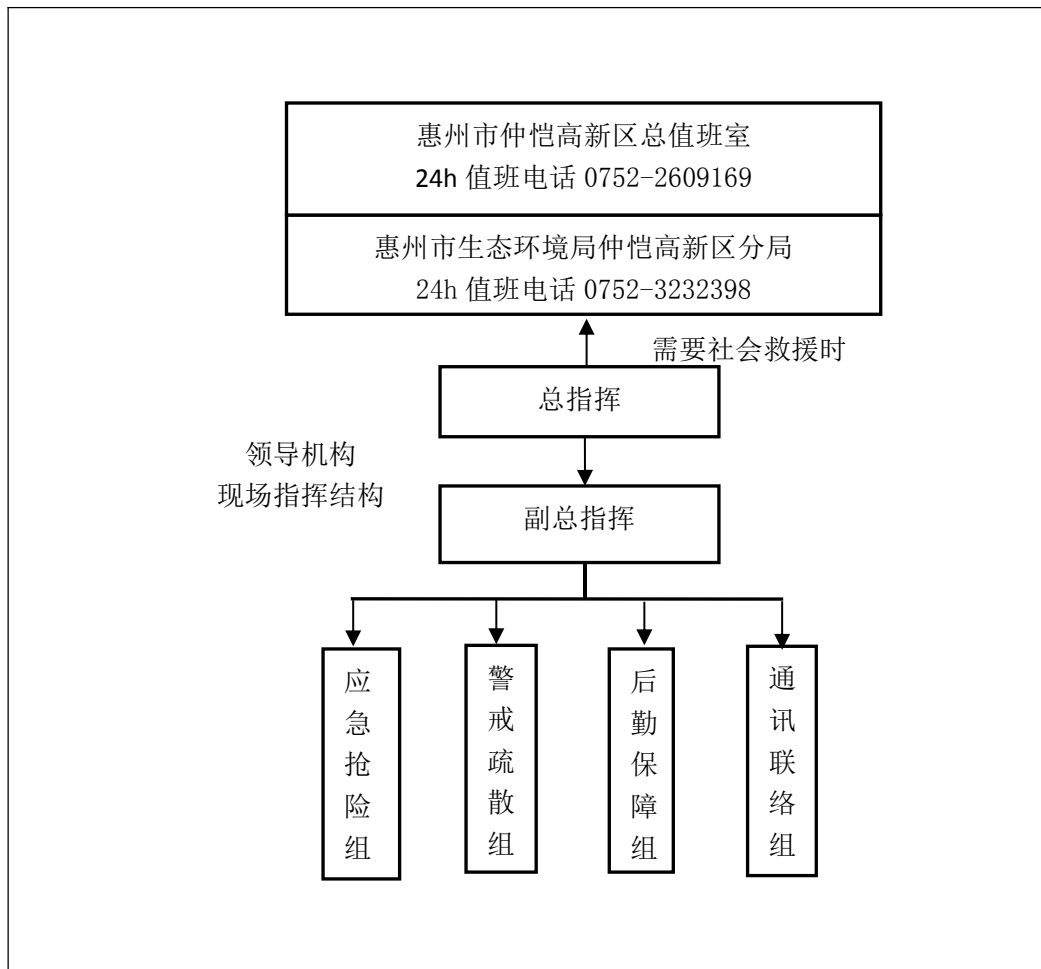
惠州市仲恺高新区总值班室
24h 值班电话 0752-2609169

惠州市生态环境局仲恺高新区分局
24h 值班电话 0752-3232398

需要社会救援时

总指挥

领导机构
现场指挥结构

副总指挥

应急抢险组

警戒疏散组

后勤保障组

通讯联络组